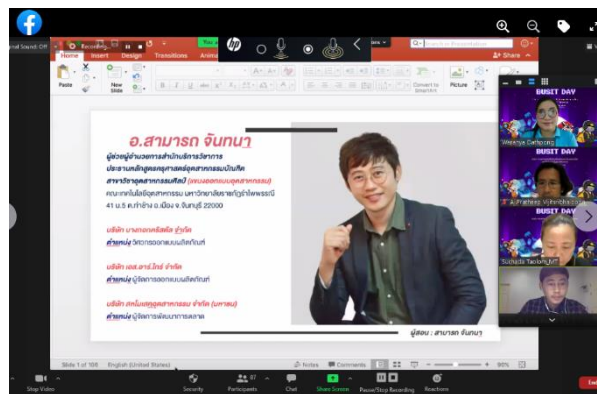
iginal Sound: Off

Recording...

Home Insert Design Transitions Anima

Paste

New Slide

Share

Convert to SmartArt

Picture

อ.สามารถ จันทนา

ผู้ช่วยผู้อำนวยการสำนักบริการวิชาการ

ประธานหลักสูตรอุตสาหกรรมบัณฑิต

สาขาวิชาอุตสาหกรรมศิลป์ (ออกแบบอุตสาหกรรม)

คณะเทคโนโลยีอุตสาหกรรม มหาวิทยาลัยราชภัฏรำไพพรรณี

41 ม.5 ต.ท่าช้าง อ.เมือง จ.จันทบุรี 22000

บริษัท บางกอกพลัสติก จำกัด

ตำแหน่ง วิศวกรออกแบบผลิตภัณฑ์

บริษัท เอส.อาร์.วิทย์ จำกัด

ตำแหน่ง ผู้จัดการออกแบบผลิตภัณฑ์

บริษัท เทคโนคอนอุตสาหกรรม จำกัด (มหาชน)

ตำแหน่ง ผู้จัดการพัฒนาการตลาด

ผู้สอน : สามารถ จันทนา

BUSIT DAY

Weeraya Canboting

BUSIT DAY

BUSIT DAY

Suchada Taoloy

Slide 1 of 106 English (United States) Notes Comments 90%

Stop Video Security Participants 97 Chat Share Screen Pause/Stop Recording Reactions